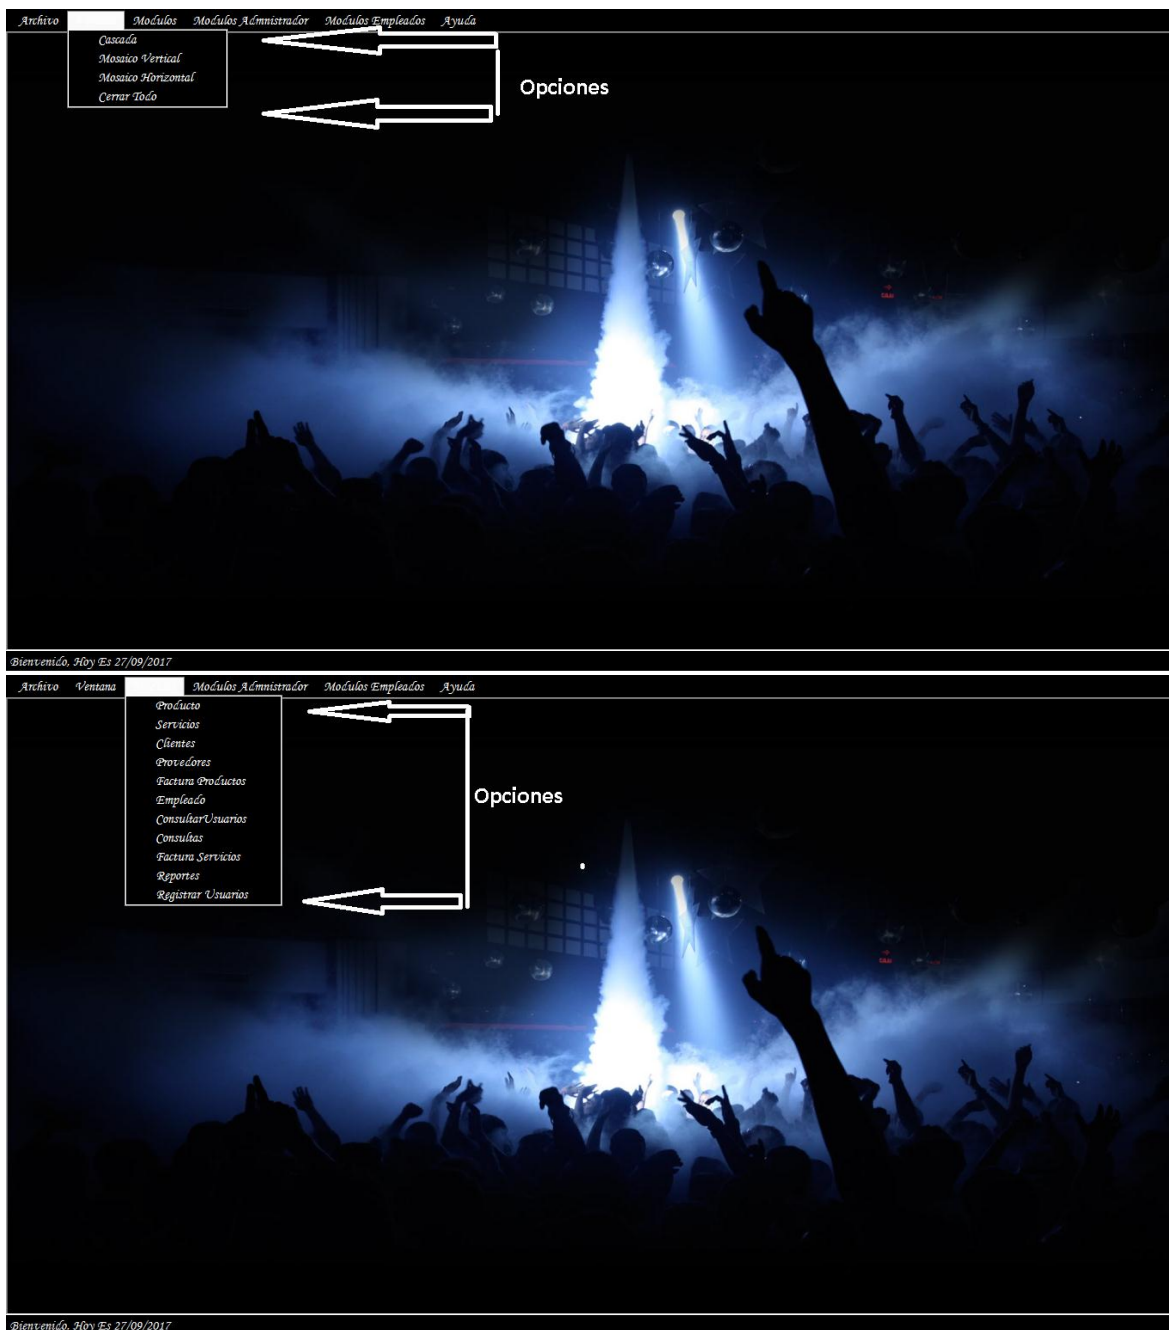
Archivo Modulos Modulos Admnistrador Modulos Empleados Ayuda

Cascada
Mosaico Vertical
Mosaico Horizontal
Cerrar Todo

Opciones

Bienvenido, Hoy Es 27/09/2017

Archivo Ventana Modulos Admnistrador Modulos Empleados Ayuda

Producto
Servicios
Clientes
Provedores
Factura Productos
Empleado
ConsultarUsuarios
Consultas
Factura Servicios
Reportes
Registrar Usuarios

Opciones

Bienvenido, Hoy Es 27/09/2017